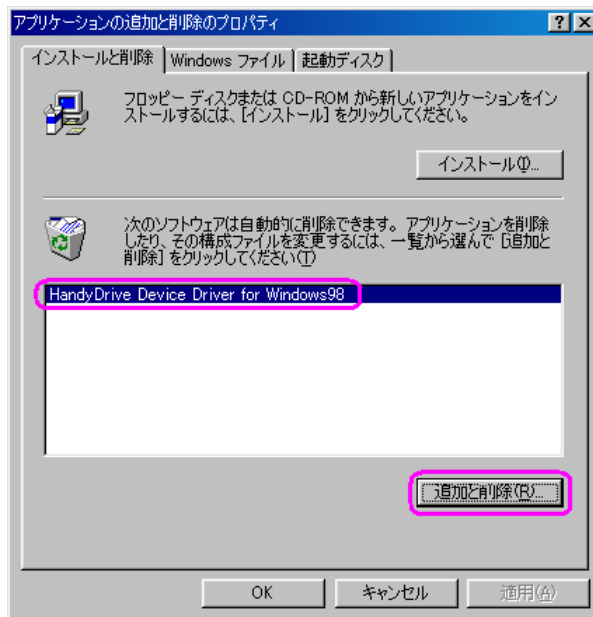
アプリケーションの追加と削除のプロパティ

?

X

インストールと削除

Windows ファイル

起動ディスク

フロッピー ディスクまたは CD-ROM から新しいアプリケーションをインストールするには、[インストール] をクリックしてください。

インストール(I)...

次のソフトウェアは自動的に削除できます。アプリケーションを削除したり、その構成ファイルを変更するには、一覧から選んで [追加と削除] をクリックしてください(T)

HandyDrive Device Driver for Windows98

追加と削除(R)...

OK

キャンセル

適用(A)